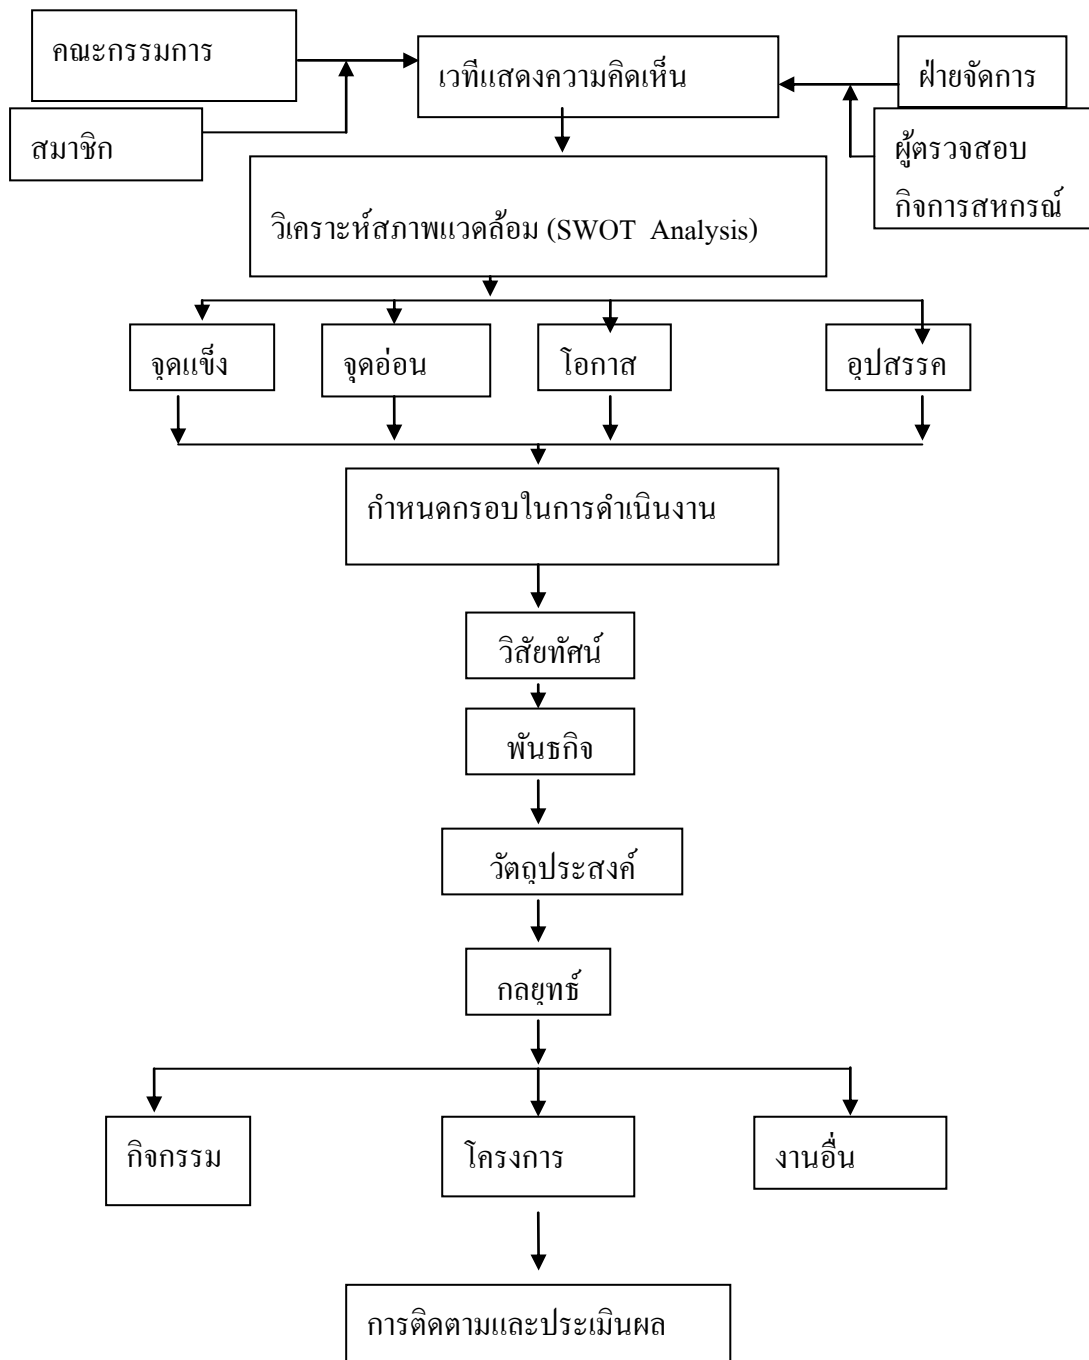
คณะกรรมการ

สมาชิก

เวทีแสดงความคิดเห็น

ฝ่ายจัดการ

ผู้ตรวจสอบกิจการสหกรณ์

วิเคราะห์สภาพแวดล้อม (SWOT Analysis)

จุดแข็ง

จุดอ่อน

โอกาส

อุปสรรค

กำหนดกรอบในการดำเนินงาน

วิสัยทัศน์

พันธกิจ

วัตถุประสงค์

กลยุทธ์

กิจกรรม

โครงการ

งานอื่น

การติดตามและประเมินผล